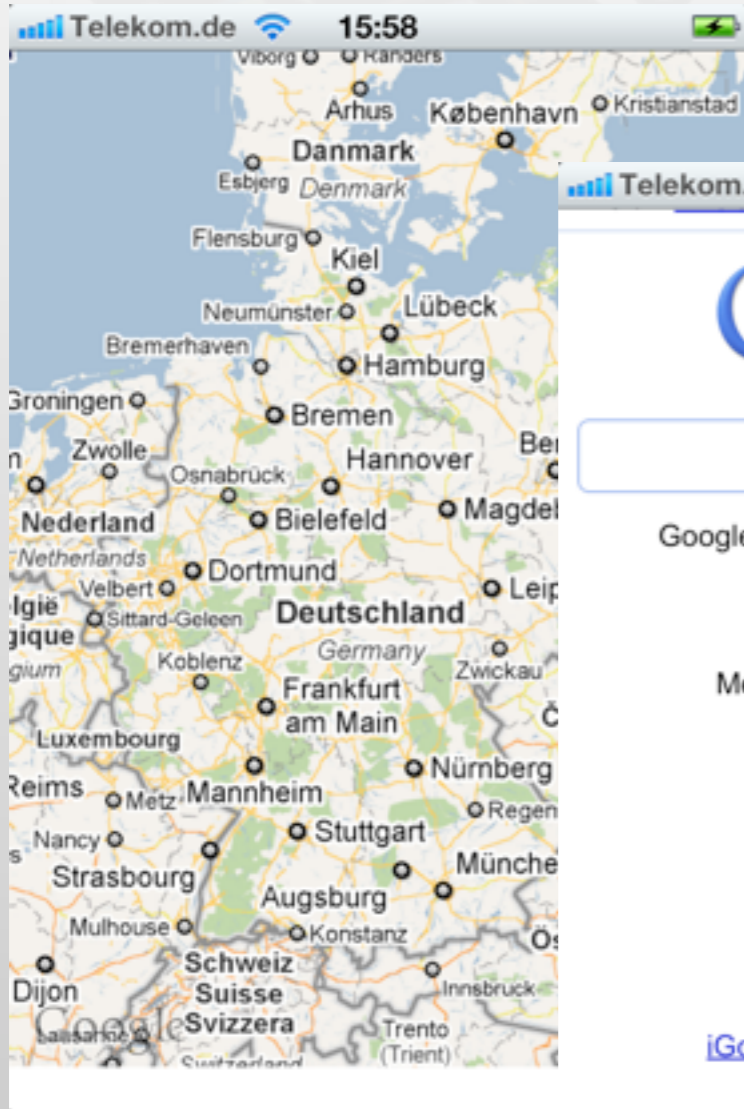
Telekom.de 15:58

Viborg Randers
Arhus København Kristianstad
Danmark
Esbjerg Denmark
Flensburg
Kiel
Neumünster Lübeck
Bremerhaven
Hamburg
Groningen
Bremen
Zwolle
Hannover
Osnabrück
Nederland
Bielefeld
Magdeb
Netherlands
Dortmund
Velbert
lgië
Sittard-Geleen
Deutschland
Leip
gique
Germany
gium
Koblenz
Zwickau
Frankfurt am Main
Luxembourg
Nürnberg
Reims
Metz
Mannheim
Regen
Nancy
Stuttgart
Strasbourg
Münche
Augsburg
Mulhouse
Konstanz
Schweiz
Dijon
Suisse
Innsbruck
Google
Svizzera
Lausanne
Trento (Trient)
Switzerland

Telekom.
Google
Me
iGo